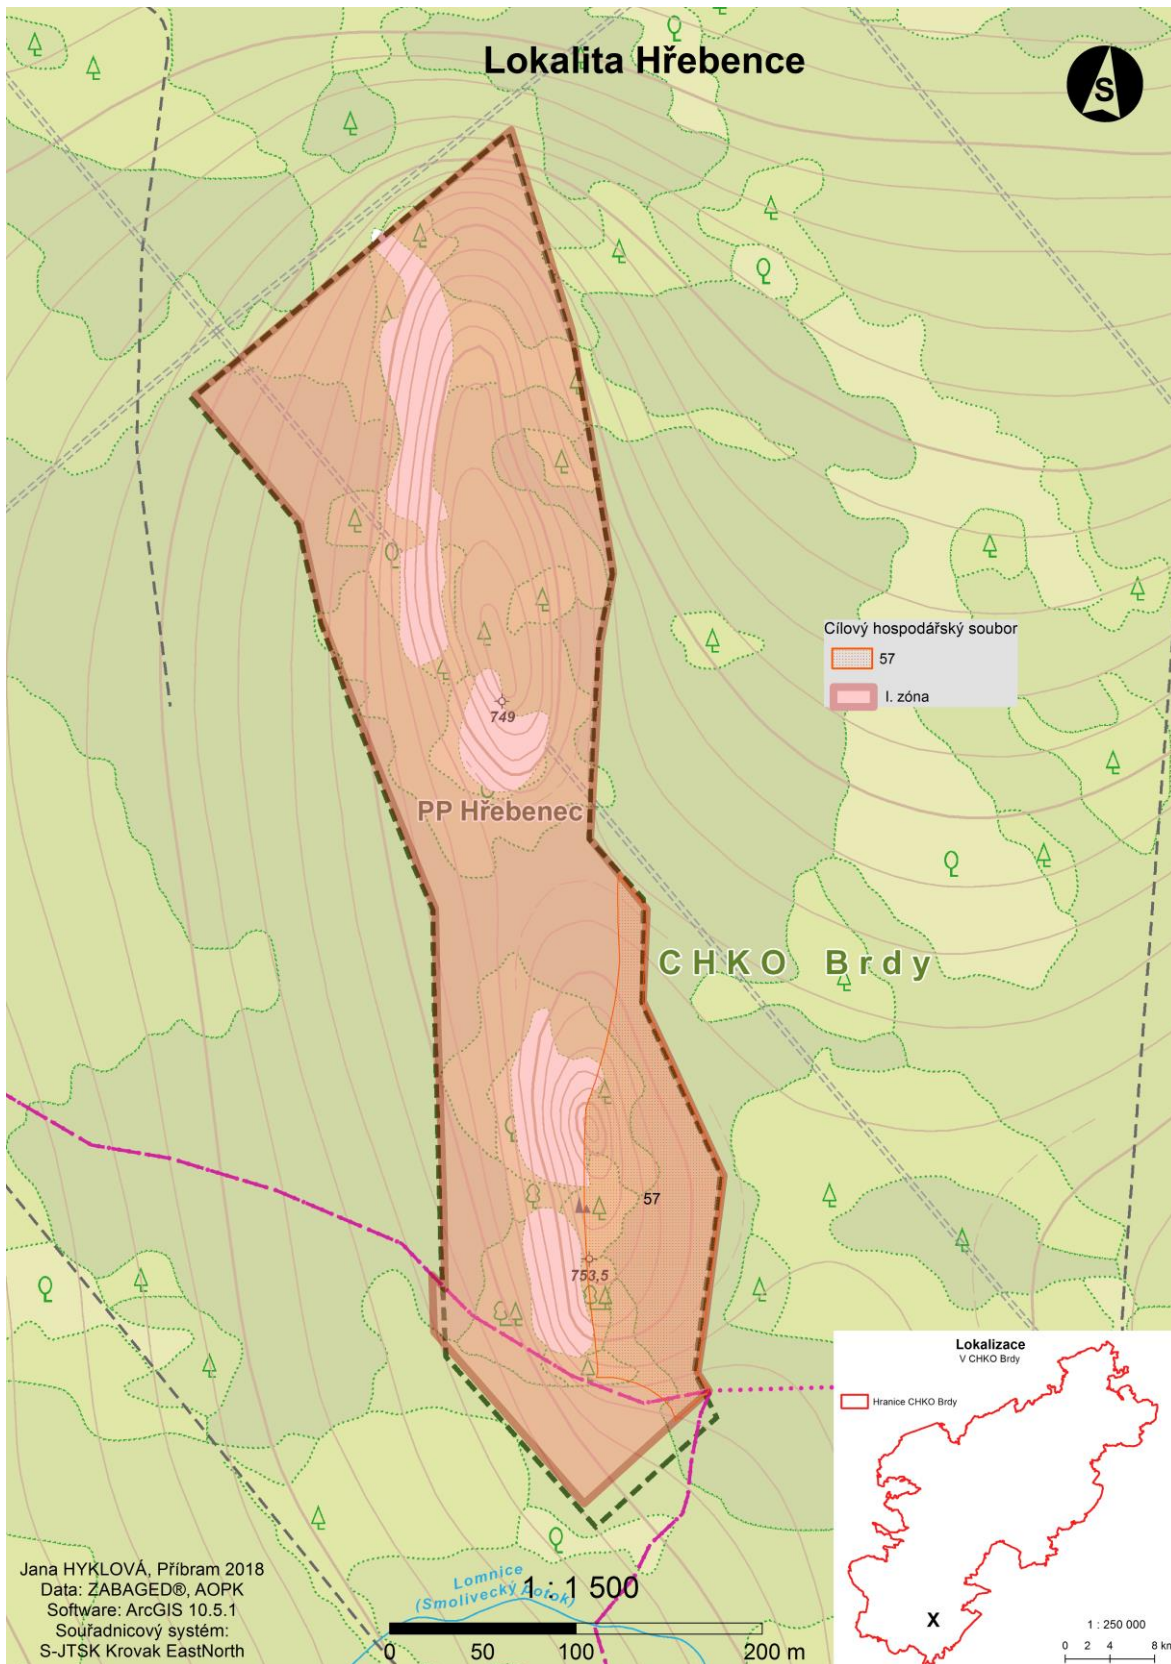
Lokalita Hřebence

S

Cílový hospodářský soubor
57
I. zóna

749

PP Hřebenec

CHKO Brdy

57

753,5

Lokalizace
V CHKO Brdy

Hranice CHKO Brdy

X

1 : 250 000
0 2 4 8 km

Jana HYKLOVÁ, Příbram 2018
Data: ZABAGED®, AOPK
Software: ArcGIS 10.5.1
Souřadnicový systém:
S-JTSK Krovak EastNorth

Lomnice
(Smolivecký potok)

1 : 1 500

0 50 100 200 m